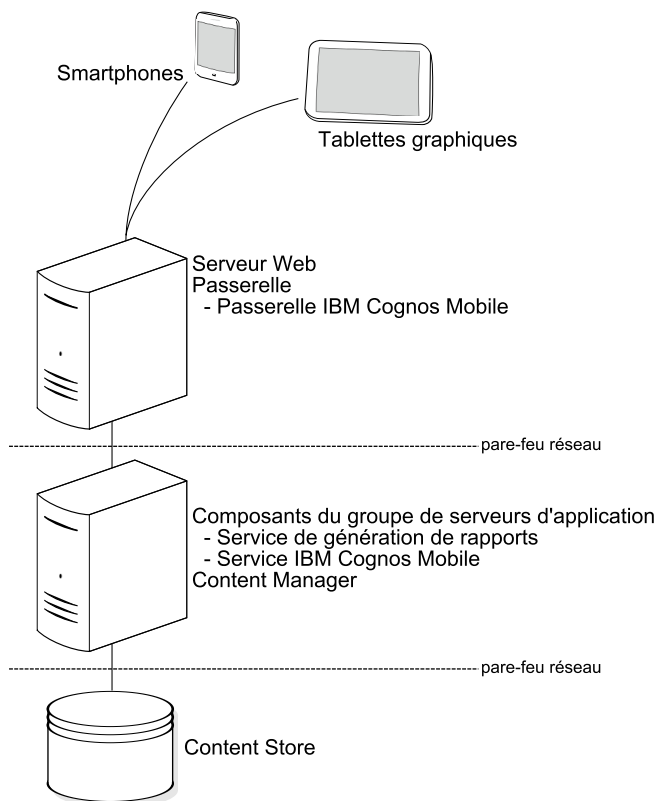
Smartphones

Tablettes graphiques

Serveur Web
Passerelle
- Passerelle IBM Cognos Mobile

pare-feu réseau

Composants du groupe de serveurs d'application
- Service de génération de rapports
- Service IBM Cognos Mobile
Content Manager

pare-feu réseau

Content Store